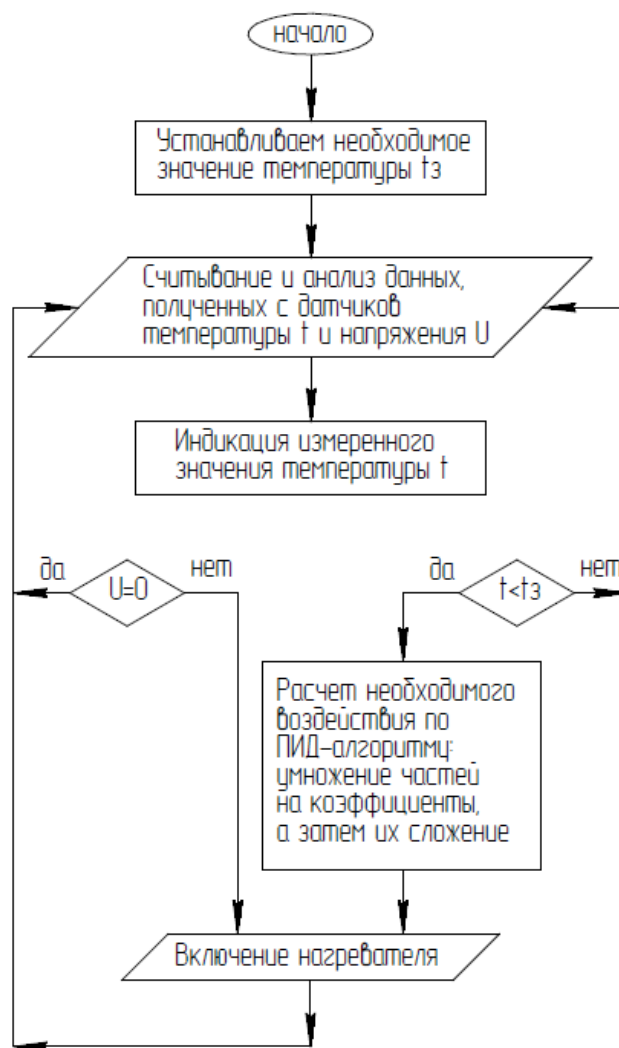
начало

Устанавливаем необходимое значение температуры tз

Считывание и анализ данных, полученных с датчиков температуры t и напряжения U

Индикация измеренного значения температуры t

да

U=0

нет

да

t<tз

нет

Расчет необходимого воздействия по ПИД-алгоритму: умножение частей на коэффициенты, а затем их сложение

Включение нагревателя